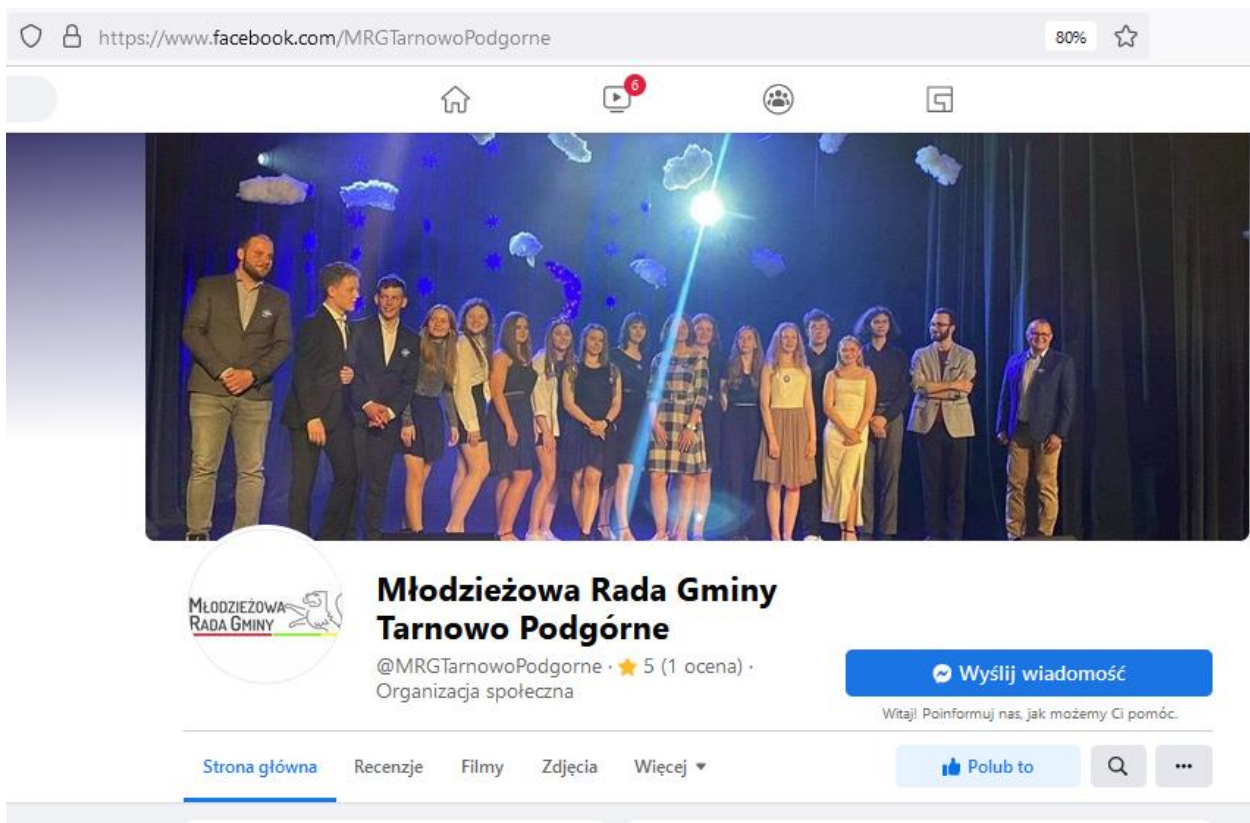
https://www.facebook.com/MRGTarnowoPodgorne

80%

6

MŁODZIEŻOWA RADA GMINY

Młodzieżowa Rada Gminy Tarnowo Podgórne

@MRGTarnowoPodgorne · ★ 5 (1 ocena) · Organizacja społeczna

Wyślij wiadomość

Witaj! Poinformuj nas, jak możemy Ci pomóc.

Strona główna Recenzje Filmy Zdjęcia Więcej ▾

Polub to